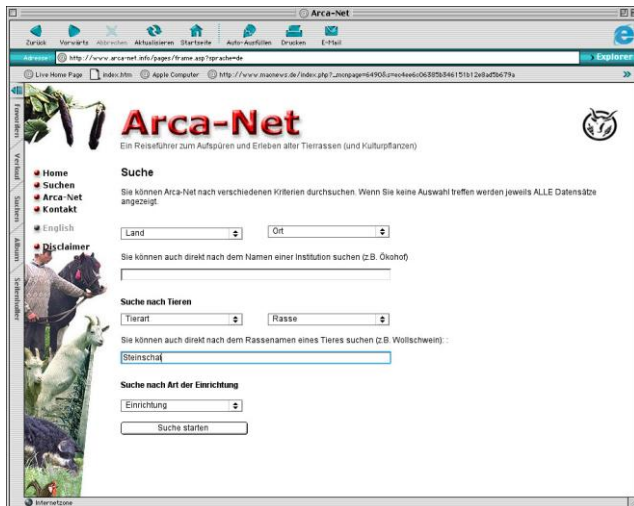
Arca-Net

Zurück Vorwärts Abbrechen Aktualisieren Startseite Auto-Ausfüllen Drucken E-Mail

Adresse http://www.arca-net.info/pages/frame.asp?sprache=de

Explorer

Live Home Page index.htm Apple Computer http://www.macnews.de/index.php?_mcnpage=64908&mc4ee6c06385b846151b12e8ad5b679a

Favoriten Verlauf Suchen Album Seitenhalter

Arca-Net

Ein Reiseführer zum Aufspüren und Erleben alter Tierrassen (und Kulturpflanzen)

Home
Suchen
Arca-Net
Kontakt
English
Disclaimer

Suche

Sie können Arca-Net nach verschiedenen Kriterien durchsuchen. Wenn Sie keine Auswahl treffen werden jeweils ALLE Datensätze angezeigt.

Land
Ort

Sie können auch direkt nach dem Namen einer Institution suchen (z.B. Ökohof)

Suche nach Tieren

Tierart
Rasse

Sie können auch direkt nach dem Rassenamen eines Tieres suchen (z.B. Wollschwein):

Steinschaf

Suche nach Art der Einrichtung

Einrichtung

Suche starten

Internetzone